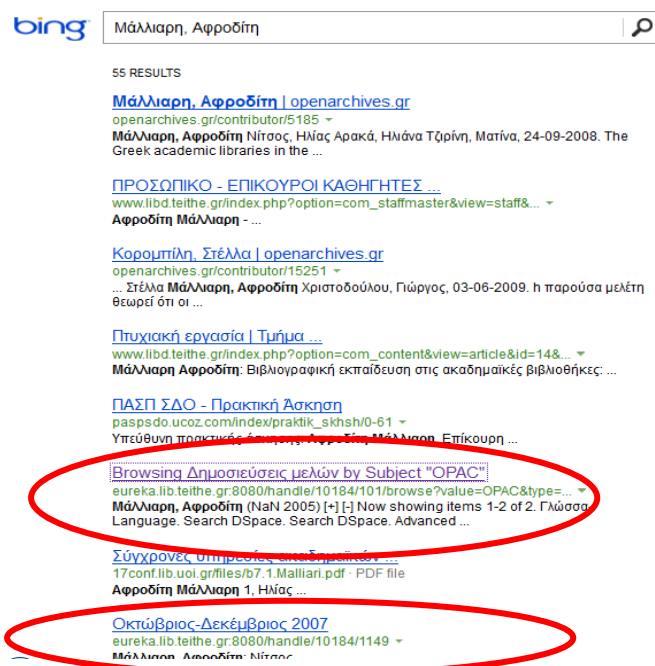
bing

Μάλλιαρη, Αφροδίτη

55 RESULTS

Μάλλιαρη, Αφροδίτη | openarchives.gr
openarchives.gr/contributor/5185
Μάλλιαρη, Αφροδίτη Νίτσος, Ηλίας Αρακά, Ηλιάνα Τζιρίνη, Ματίνα, 24-09-2008. The Greek academic libraries in the ...

ΠΡΟΣΩΠΙΚΟ - ΕΠΙΚΟΥΡΟΙ ΚΑΘΗΓΗΤΕΣ ...
www.libd.teithe.gr/index.php?option=com_staffmaster&view=staff&...
Αφροδίτη Μάλλιαρη - ...

Κορομπίλη, Στέλλα | openarchives.gr
openarchives.gr/contributor/15251
... Στέλλα Μάλλιαρη, Αφροδίτη Χριστοδούλου, Γιώργος, 03-06-2009. η παρούσα μελέτη θεωρεί ότι οι ...

Πτυχιακή εργασία | Τμήμα ...
www.libd.teithe.gr/index.php?option=com_content&view=article&id=14&...
Μάλλιαρη Αφροδίτη: Βιβλιογραφική εκπαίδευση στις ακαδημαϊκές βιβλιοθήκες: ...

ΠΑΣΠ ΣΔΟ - Πρακτική Άσκηση
paspsdo.ucoz.com/index/praktik_skhsh/0-61
Υπεύθυνη πρακτικής άσκησης: Αφροδίτη Μάλλιαρη, Επίκουρη ...

Browsing Δημοσιεύσεις μελών by Subject "OPAC"
eureka.lib.teithe.gr:8080/handle/10184/101/browse?value=OPAC&type=...
Μάλλιαρη, Αφροδίτη (NaN 2005) [+] [-] Now showing items 1-2 of 2. Γλώσσα Language. Search DSpace. Search DSpace. Advanced ...

Σύγχρονες υπηρεσίες ακαδημαϊκών ...
17conf.lib.uoi.gr/files/b7.1.Malliari.pdf · PDF file
Αφροδίτη Μάλλιαρη 1, Ηλίας ...

Οκτώβριος-Δεκέμβριος 2007
eureka.lib.teithe.gr:8080/handle/10184/1149
Μάλλιαρη, Αφροδίτη; Νίτσος